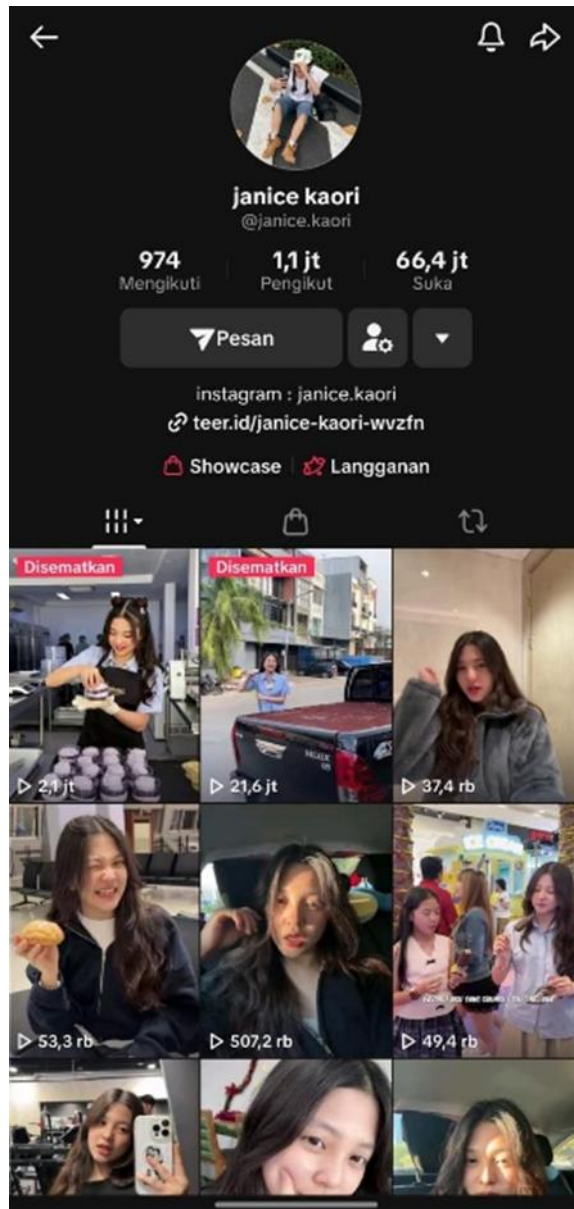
janice kaori
@janice.kaori

974
Mengikuti

1,1 jt
Pengikut

66,4 jt
Suka

Pesan

instagram : janice.kaori
teer.id/janice-kaori-wvzfn

Showcase
Langganan

Disematkan
2,1 jt

Disematkan
21,6 jt

37,4 rb

53,3 rb

507,2 rb

49,4 rb